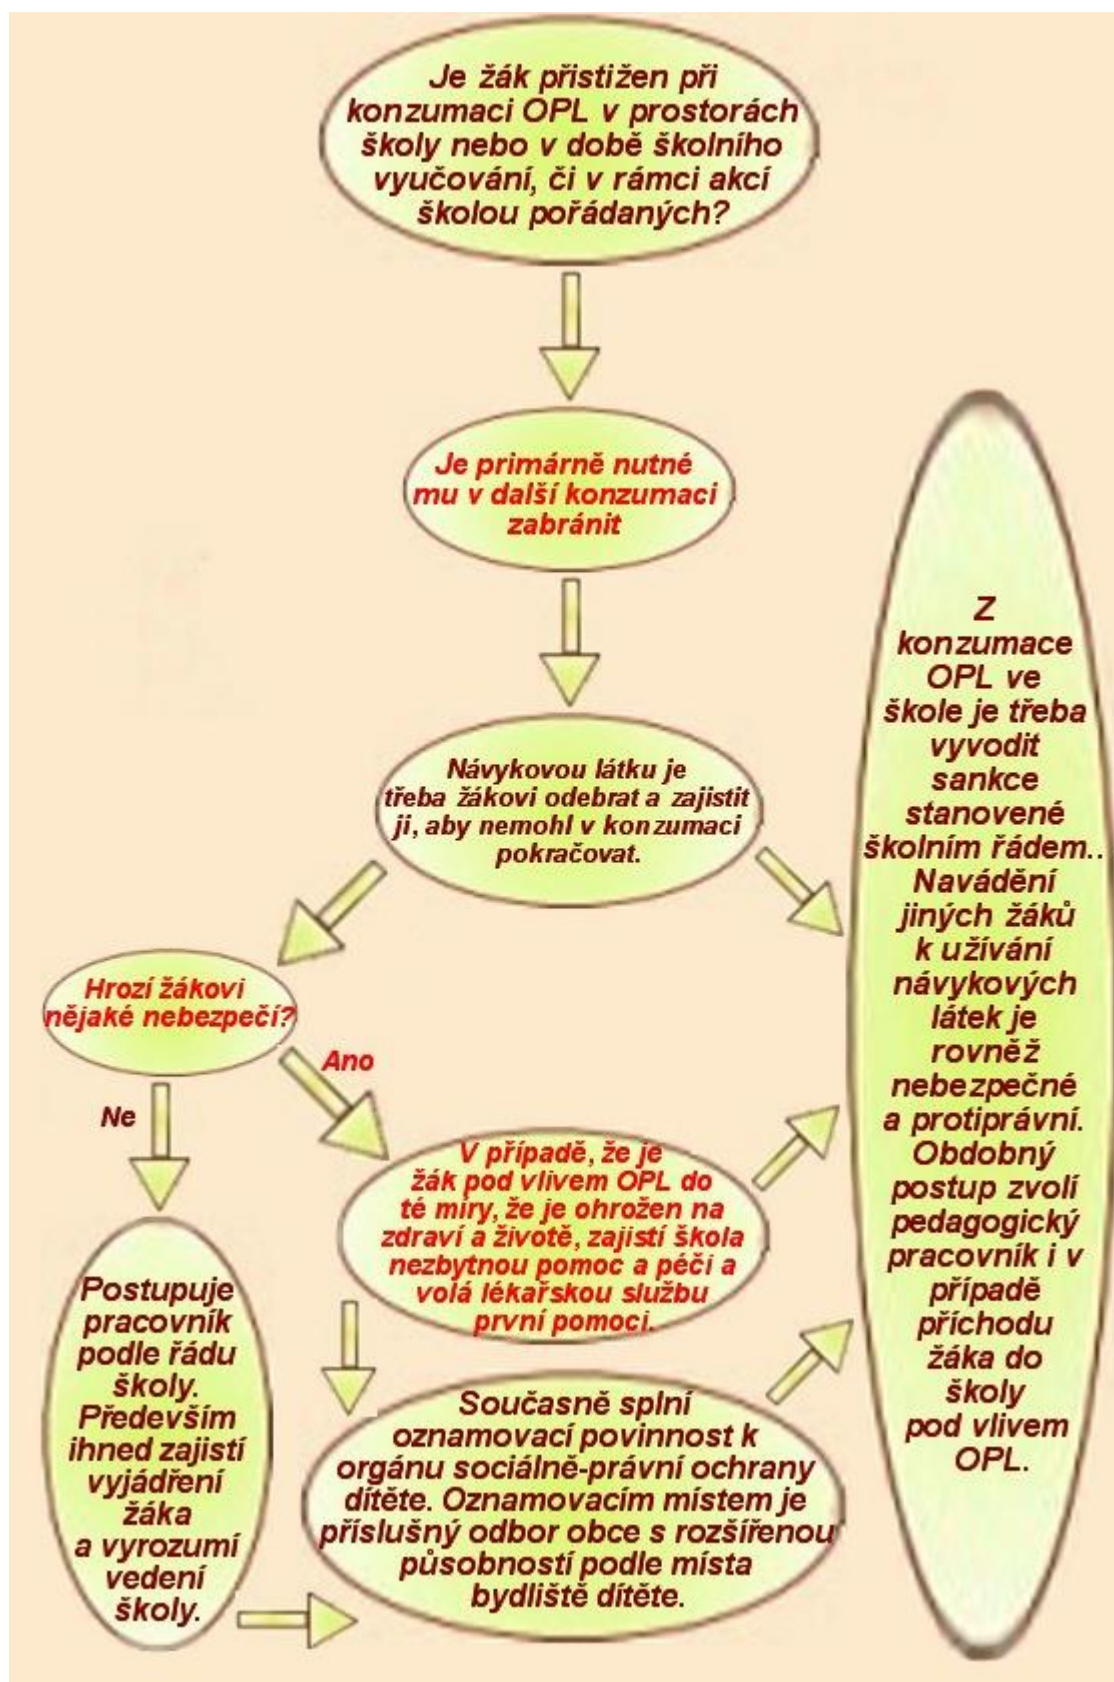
Je žák přistižen při konzumaci OPL v prostorách školy nebo v době školního vyučování, či v rámci akcí školou pořádaných?

Je primárně nutné mu v další konzumaci zabránit

Návykovou látku je třeba žákovi odebrat a zajistit ji, aby nemohl v konzumaci pokračovat.

Hrozí žákovi nějaké nebezpečí?

Ano

Ne

V případě, že je žák pod vlivem OPL do té míry, že je ohrožen na zdraví a životě, zajistí škola nezbytnou pomoc a péči a volá lékařskou službu první pomoci.

Postupuje pracovník podle řádu školy. Především ihned zajistí vyjádření žáka a vyrozumí vedení školy.

Současně splní oznamovací povinnost k orgánu sociálně-právní ochrany dítěte. Oznamovacím místem je příslušný odbor obce s rozšířenou působností podle místa bydliště dítěte.

Z konzumace OPL ve škole je třeba vyvodit sankce stanovené školním řádem.. Navádění jiných žáků k užívání návykových látek je rovněž nebezpečné a protiprávní. Obdobný postup zvolí pedagogický pracovník i v případě příchodu žáka do školy pod vlivem OPL.